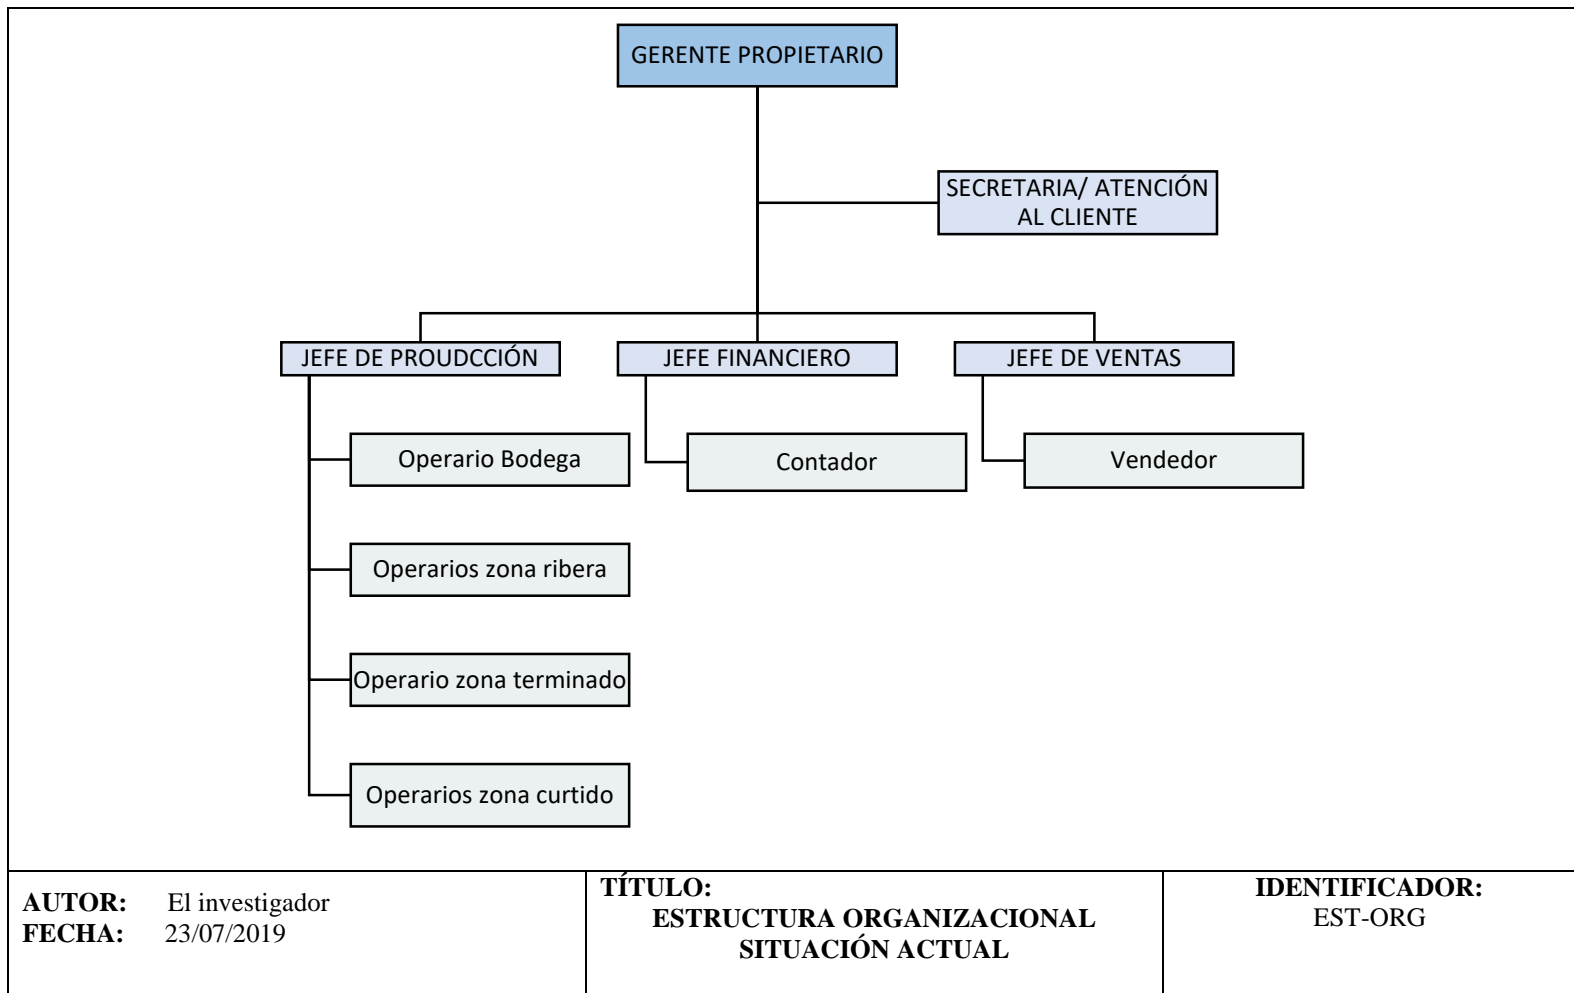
GERENTE PROPIETARIO

SECRETARIA/ ATENCIÓN AL CLIENTE

JEFE DE PROUDCCIÓN

JEFE FINANCIERO

JEFE DE VENTAS

Operario Bodega

Operarios zona ribera

Operario zona terminado

Operarios zona curtido

Contador

Vendedor

| AUTOR: El investigador FECHA: 23/07/2019 | TÍTULO: ESTRUCTURA ORGANIZACIONAL SITUACIÓN ACTUAL | IDENTIFICADOR: EST-ORG |
|---|---|---|